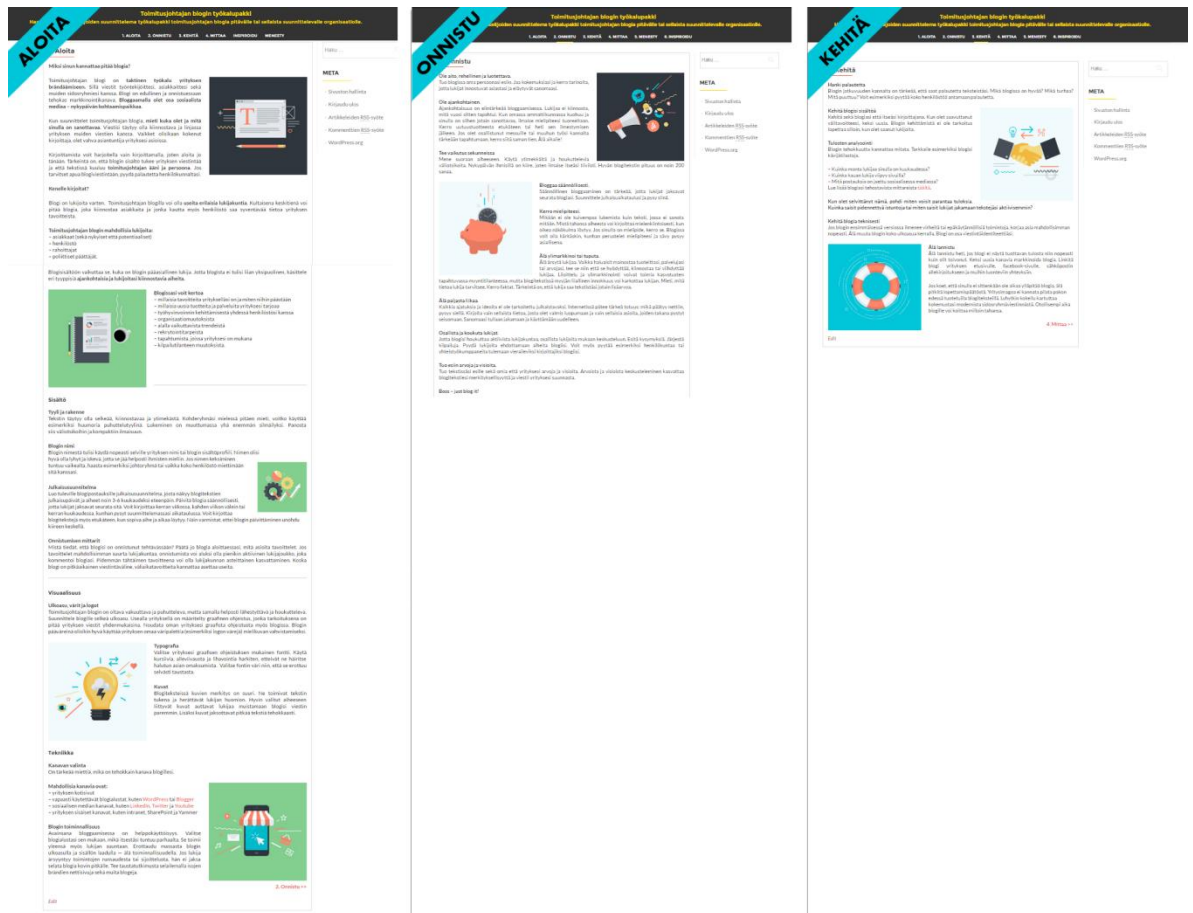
ALOITA

Toimitusjohtajan blogin työkalupakki

1. ALOITA 2. ONNISTU 3. KEHITÄ 4. MITTAA INSPIROIDU MENESTY

Aloita

Mihin sinun kannattaa pitää blogia?

Kenelle kirjoitat?

Sisältö

Visuaalisuus

Tekniikka

2. Onnistu >>

Edit

Haku ...

META

Sivuston hallinta
Kirjaudu ulos
Artikkeleiden RSS-syöte
Kommenttien RSS-syöte
WordPress.org

ONNISTU

Toimitusjohtajan blogin työkalupakki

1. ALOITA 2. ONNISTU 3. KEHITÄ 4. MITTAA 5. MENESTY 6. INSPIROIDU

Onnistu

Ole aito, rehellinen ja luotettava.

Ole ajankohtainen

Tee vaikutus rakenteella

Bloggaa säännöllisesti

Kerro mielipiteesi

Älä ylimarkkinoi tai tuputa.

Älä piilota virheitä

Osallistu ja koukuta lukijat

Tuo esiin arvoja ja visiota.

Boos – just blog it!

Haku ...

META

Sivuston hallinta
Kirjaudu ulos
Artikkeleiden RSS-syöte
Kommenttien RSS-syöte
WordPress.org

KEHITÄ

Toimitusjohtajan blogin työkalupakki

1. ALOITA 2. ONNISTU 3. KEHITÄ 4. MITTAA 5. MENESTY 6. INSPIROIDU

Kehitä

Hanki palautetta

Kehitä blogia sisältöä

Toiveiden analysointi

Kehitä blogia tekniisesti

Älä lannistu

4. Mittaa >>

Edit

Haku ...

META

Sivuston hallinta
Kirjaudu ulos
Artikkeleiden RSS-syöte
Kommenttien RSS-syöte
WordPress.org